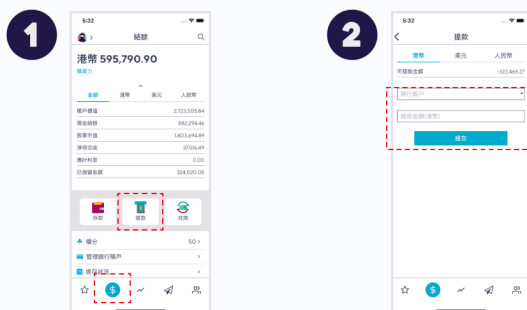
1

5:32

結餘

港幣 595,790.90

購買力

全部 港幣 美元 人民幣

賬戶價值 2,723,505.84
現金結餘 692,294.46
股票市值 1,803,694.89
淨待交收 37,516.49
應計利息 0.00
已保留金額 324,020.05

存款 提款 兌換

積分 50 >

管理銀行賬戶 >

提存記錄 >

$

2

5:32

提款

港幣 美元 人民幣

可提款金額 -323,465.27

銀行賬戶

提款金額(港幣)

提交

$